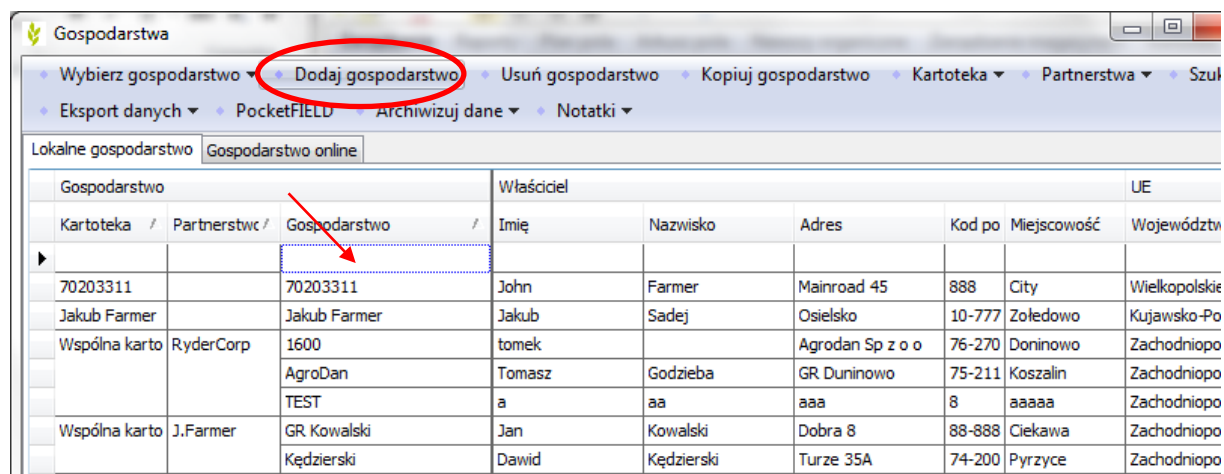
Gospodarstwa

Wybierz gospodarstwo ▾ Dodaj gospodarstwo Usuń gospodarstwo Kopiuj gospodarstwo Kartoteka ▾ Partnerstwa ▾ Szuk

Eksport danych ▾ PocketFIELD Archiwizuj dane ▾ Notatki ▾

Lokalne gospodarstwo | Gospodarstwo online

| Gospodarstwo | | | Właściciel | | | | | UE |
|---|---|---|---|---|---|---|---|---|
| Kartoteka | Partnerstwo | Gospodarstwo | Imię | Nazwisko | Adres | Kod po | Miejscowość | Województw |
| | | | | | | | | |
| 70203311 | | 70203311 | John | Farmer | Mainroad 45 | 888 | City | Wielkopolskie |
| Jakub Farmer | | Jakub Farmer | Jakub | Sadej | Osielsko | 10-777 | Zołedowo | Kujawsko-Po |
| Wspólna karto | RyderCorp | 1600 | tomek | | Agrodan Sp z o o | 76-270 | Doninowo | Zachodniopo |
| | | AgroDan | Tomasz | Godzieba | GR Duninowo | 75-211 | Koszalin | Zachodniopo |
| | | TEST | a | aa | aaa | 8 | aaaaa | Zachodniopo |
| Wspólna karto | J.Farmer | GR Kowalski | Jan | Kowalski | Dobra 8 | 88-888 | Ciekawa | Zachodniopo |
| | | Kędzierski | Dawid | Kędzierski | Turze 35A | 74-200 | Pyrzyce | Zachodniopo |